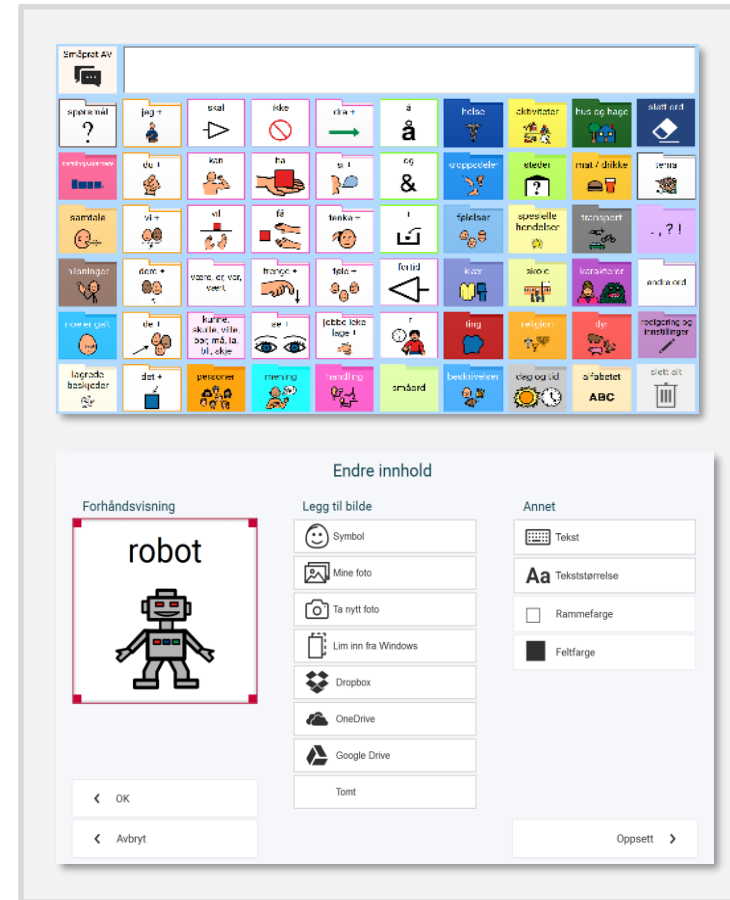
Småprat AV

| spørsmål ? | jeg + | skal | ikke | dra + | å | helse | aktiviteter | hus og hage | slett ord |
|---|---|---|---|---|---|---|---|---|---|
| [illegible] | du + | kan | ha | si + | og & | kroppsdeler | steder | mat / drikke | tema |
| samtale | vi + | vil | få | tenke + | i | følelser | spesielle hendelser | transport | - , ? ! |
| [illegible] | dem + | være, er, var, vært | trenge + | føle + | fordi | klær | skole | karakterer | endre ord |
| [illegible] | de + | kunne, skulle, ville, bør, må, la, bli, ikke | se + | jobbe ikke lage + | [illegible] | ting | religion | dyr | redigering og innstillinger |
| lagrede beskjeder | det + | personer | mening | handling | småord | beskrivelser | dag og tid | alfabetet ABC | slett alt |

Endre innhold

Forhåndsvisning

robot

Legg til bilde

Symbol

Mine foto

Ta nytt foto

Lim inn fra Windows

Dropbox

OneDrive

Google Drive

Tomt

Annet

Tekst

Tekststørrelse

Rammefarge

Feltfarge

OK

Avbryt

Oppsett